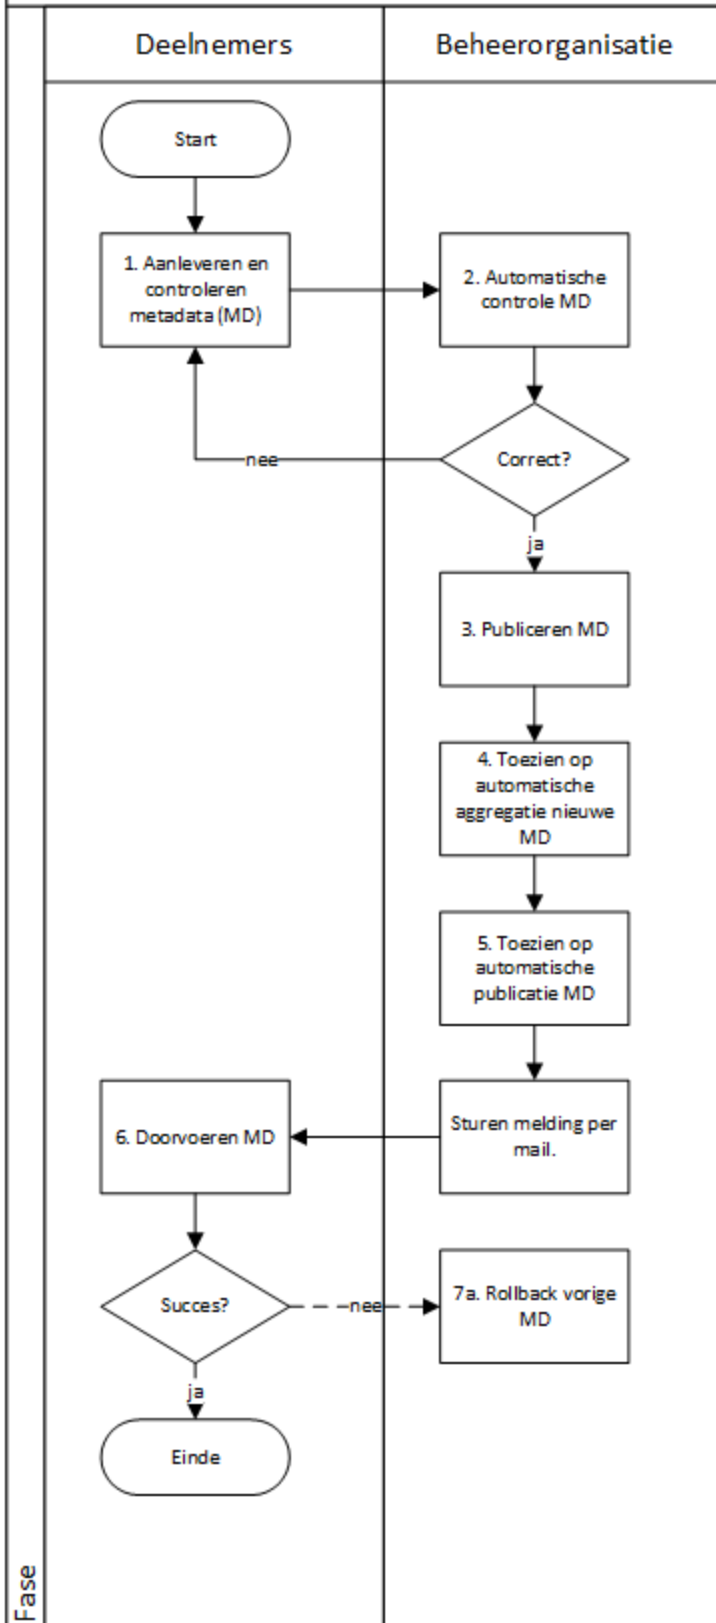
Deelnemers

Beheerorganisatie

Start

1. Aanleveren en controleren metadata (MD)

2. Automatische controle MD

Correct?

nee

ja

3. Publiceren MD

4. Toezien op automatische aggregatie nieuwe MD

5. Toezien op automatische publicatie MD

Sturen melding per mail.

6. Doorvoeren MD

Succes?

nee

7a. Rollback vorige MD

ja

Einde

Fase